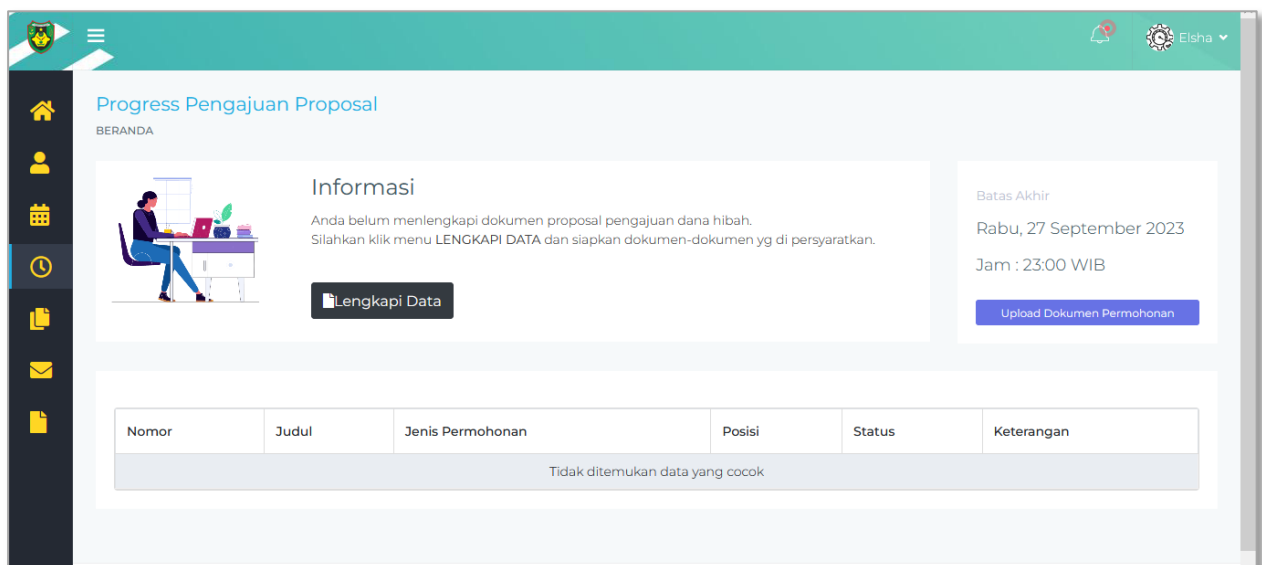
Elsha

Progress Pengajuan Proposal

BERANDA

Informasi

Anda belum menlengkapi dokumen proposal pengajuan dana hibah.
Silahkan klik menu LENGKAPI DATA dan siapkan dokumen-dokumen yg di persyaratkan.

Lengkapi Data

Batas Akhir

Rabu, 27 September 2023

Jam : 23:00 WIB

Upload Dokumen Permohonan

| Nomor | Judul | Jenis Permohonan | Posisi | Status | Keterangan |
|---|---|---|---|---|---|
| Tidak ditemukan data yang cocok | | | | | |